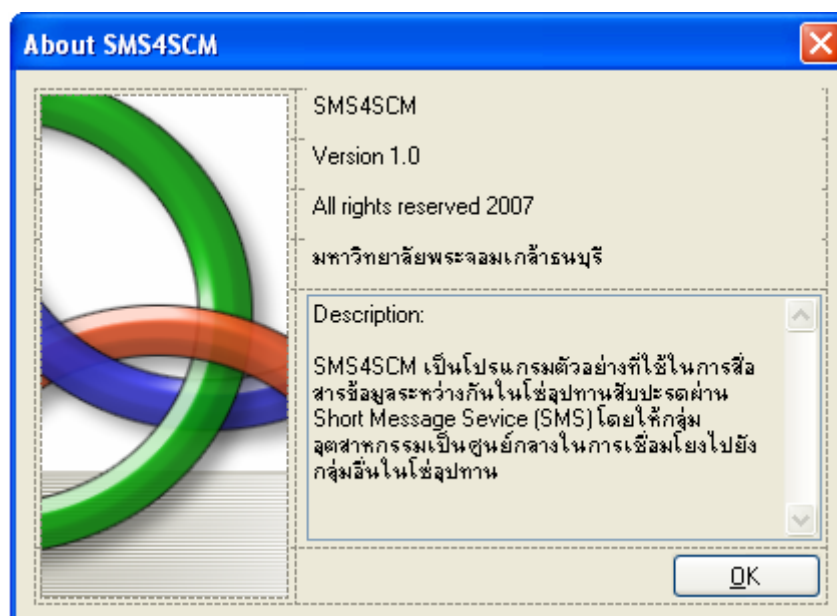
About SMS4SCM

SMS4SCM

Version 1.0

All rights reserved 2007

มหาวิทยาลัยพระจอมเกล้าธนบุรี

Description:

SMS4SCM เป็นโปรแกรมตัวอย่างที่ใช้ในการสื่อสารข้อมูลระหว่างกันในโซ่อุปทานสับปะรดผ่าน Short Message Sevice (SMS) โดยให้กลุ่มอุตสาหกรรมเป็นศูนย์กลางในการเชื่อมโยงไปยังกลุ่มอื่นในโซ่อุปทาน

OK